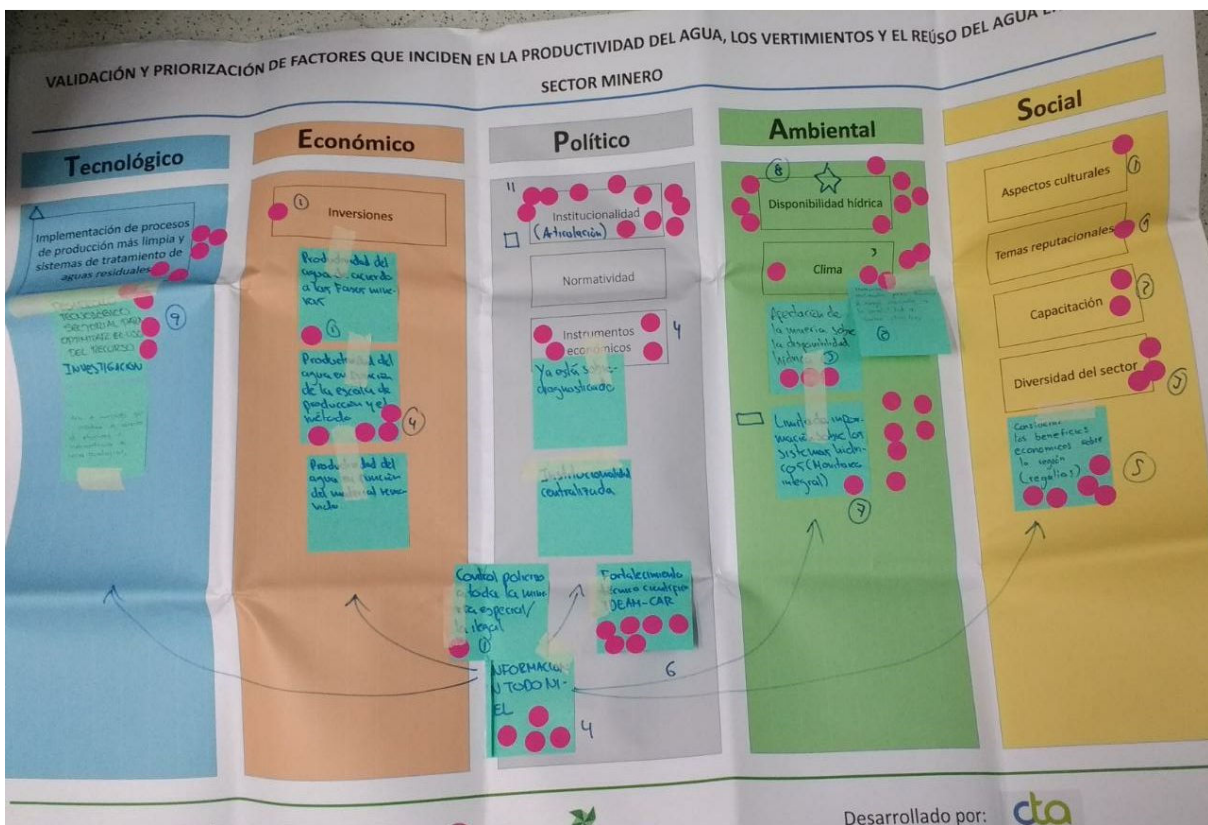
VALIDACIÓN Y PRIORIZACIÓN DE FACTORES QUE INCIDEN EN LA PRODUCTIVIDAD DEL AGUA, LOS VERTIMIENTOS Y EL REÚSO DEL AGUA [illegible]

SECTOR MINERO

Tecnológico

Implementación de procesos de producción más limpia y sistemas de tratamiento de aguas residuales

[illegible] TECNOLOGÍAS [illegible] SECTOR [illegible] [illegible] DEL RECURSO INVESTIGACIÓN

9

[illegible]

Económico

1

Inversiones

Productividad del agua de acuerdo a las fases mineras

1

Productividad del agua en función de la escala de producción y el mercado

4

Productividad del agua en función del mineral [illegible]

Político

11

Institucionalidad (Articulación)

Normatividad

Instrumentos económicos

4

Ya está sobre-diagnosticado

Institucionalidad centralizada

Control policivo a toda la minería especial/ilegal

1

Fortalecimiento técnico científico IDEAM-CAR

6

INFORMACIÓN EN TODO NIVEL

4

Ambiental

8

Disponibilidad hídrica

Clima

Afectación de la minería sobre la disponibilidad hídrica

3

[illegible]

6

Limitada información sobre los sistemas hídricos (Monitoreo integral)

7

Social

Aspectos culturales

1

Temas reputacionales

4

Capacitación

2

Diversidad del sector

3

Conciencia los beneficios económicos sobre la región (regalías)

5

Desarrollado por: cta